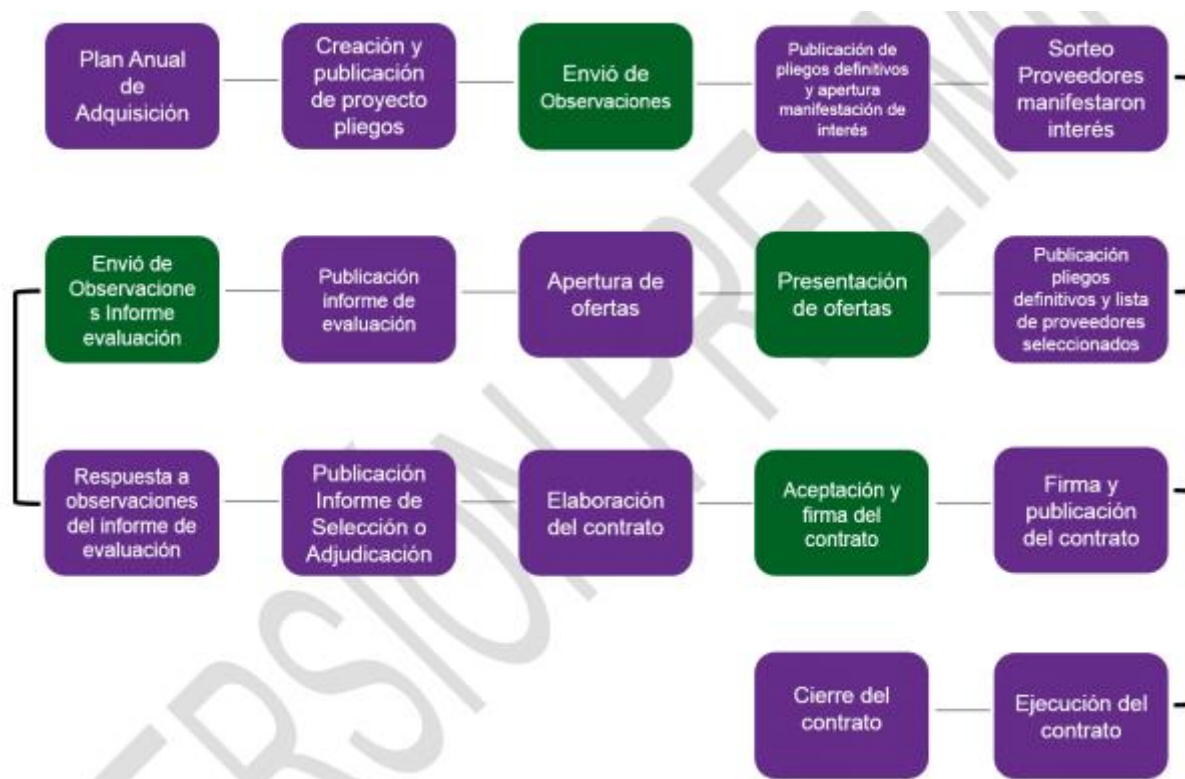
Plan Anual de Adquisición

Creación y publicación de proyecto pliegos

Envió de Observaciones

Publicación de pliegos definitivos y apertura manifestación de interés

Sorteo Proveedores manifestaron interés

Envió de Observacione s Informe evaluación

Publicación informe de evaluación

Apertura de ofertas

Presentación de ofertas

Publicación pliegos definitivos y lista de proveedores seleccionados

Respuesta a observaciones del informe de evaluación

Publicación Informe de Selección o Adjudicación

Elaboración del contrato

Aceptación y firma del contrato

Firma y publicación del contrato

Cierre del contrato

Ejecución del contrato

VERSION PRELIM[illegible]